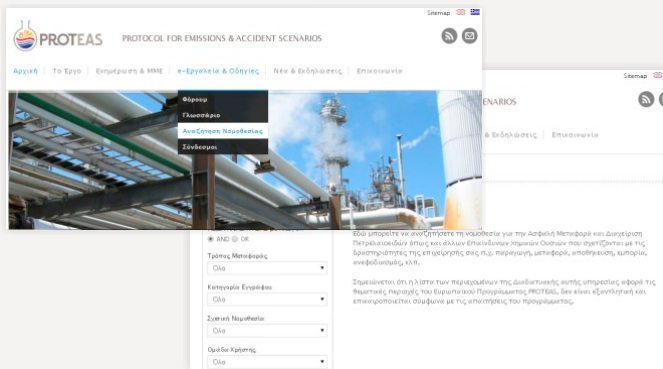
Sitemap

PROTEAS

PROTOCOL FOR EMISSIONS & ACCIDENT SCENARIOS

Αρχική | Το Έργο | Ενημέρωση & ΜΜΕ | e-Εργαλεία & Οδηγίες | Νέα & Εκδηλώσεις | Επικοινωνία

Φόρουμ
Γλωσσάριο
Αναζήτηση Νομοθεσίας
Σύνδεσμοι

Sitemap

ENARIOS

& Εκδηλώσεις | Επικοινωνία

AND OR

Τρόπος Μεταφοράς
Όλα

Κατηγορία Εγγράφου
Όλα

Σχετική Νομοθεσία
Όλα

Ομάδα Χρήστης
Όλα

Εδώ μπορείτε να αναζητήσετε τη νομοθεσία για την Ασφαλή Μεταφορά και Διαχείριση Πετρελαιοειδών όπως και άλλων Επικίνδυνων Χημικών Ουσιών που σχετίζονται με τις δραστηριότητες της επιχείρησής σας π.χ. παραγωγή, μεταφορά, αποθήκευση, εμπορία, ανεφοδιασμός, κλπ.

Σημειώνεται ότι η λίστα των περιεχομένων της Διαδικτυακής αυτής υπηρεσίας αφορά τις θεματικές περιοχές του Ευρωπαϊκού Προγράμματος PROTEAS, δεν είναι εξαντλητική και επικαιροποιείται σύμφωνα με τις απαιτήσεις του προγράμματος.